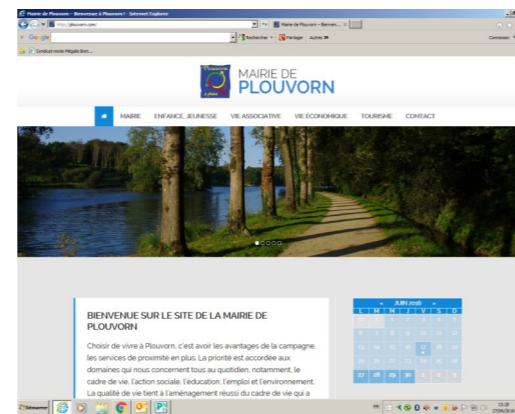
Mairie de Plouvorn – Bienvenue à Plouvorn ! - Internet Explorer

http://plouvorn.com/

Mairie de Plouvorn - Bienven... ×

Google

Rechercher · Partager Autres »

Connexion

Syndicat mixte Mégalis Bret...

MAIRIE DE
PLOUVORN

MAIRIE ENFANCE, JEUNESSE VIE ASSOCIATIVE VIE ÉCONOMIQUE TOURISME CONTACT

BIENVENUE SUR LE SITE DE LA MAIRIE DE PLOUVORN

Choisir de vivre à Plouvorn, c'est avoir les avantages de la campagne, les services de proximité en plus. La priorité est accordée aux domaines qui nous concernent tous au quotidien, notamment, le cadre de vie, l'action sociale, l'éducation, l'emploi et l'environnement. La qualité de vie tient à l'aménagement réussi du cadre de vie qui a

« JUIN 2016 »

| L | M | M | J | V | S | D |
|---|---|---|---|---|---|---|
| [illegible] | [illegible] | 1 | 2 | 3 | 4 | 5 |
| 6 | 7 | 8 | 9 | 10 | 11 | 12 |
| 13 | 14 | 15 | 16 | 17 | 18 | 19 |
| 20 | 21 | 22 | 23 | 24 | 25 | 26 |
| 27 | 28 | 29 | 30 | 1 | 2 | 3 |

Démarrer

13:28
27/06/2016